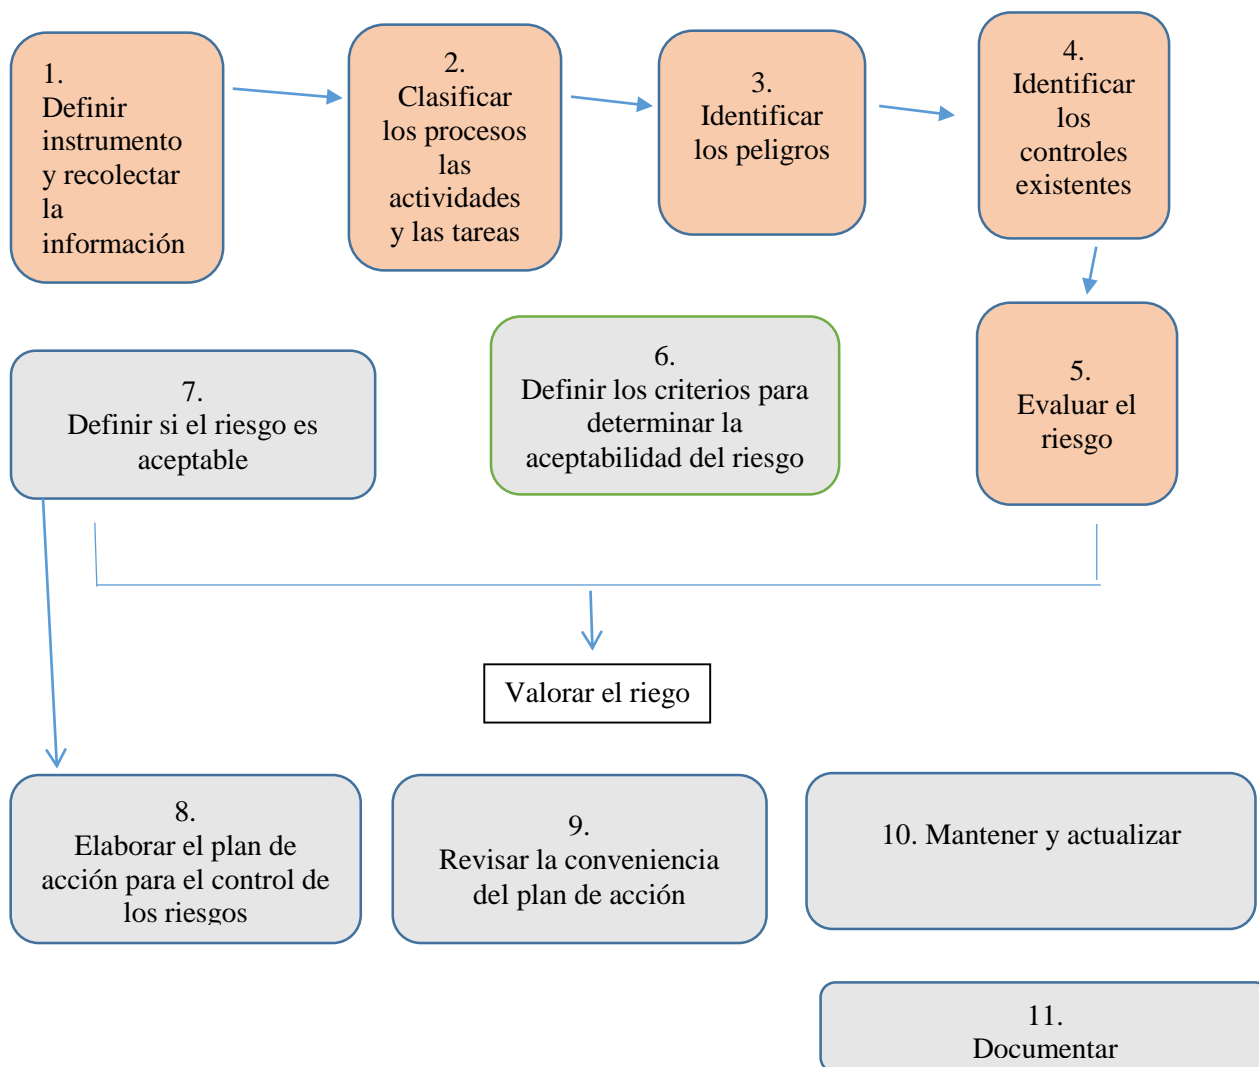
1.
Definir instrumento y recolectar la información

2.
Clasificar los procesos las actividades y las tareas

3.
Identificar los peligros

4.
Identificar los controles existentes

7.
Definir si el riesgo es aceptable

6.
Definir los criterios para determinar la aceptabilidad del riesgo

5.
Evaluar el riesgo

Valorar el riego

8.
Elaborar el plan de acción para el control de los riesgos

9.
Revisar la conveniencia del plan de acción

10. Mantener y actualizar

11.
Documentar